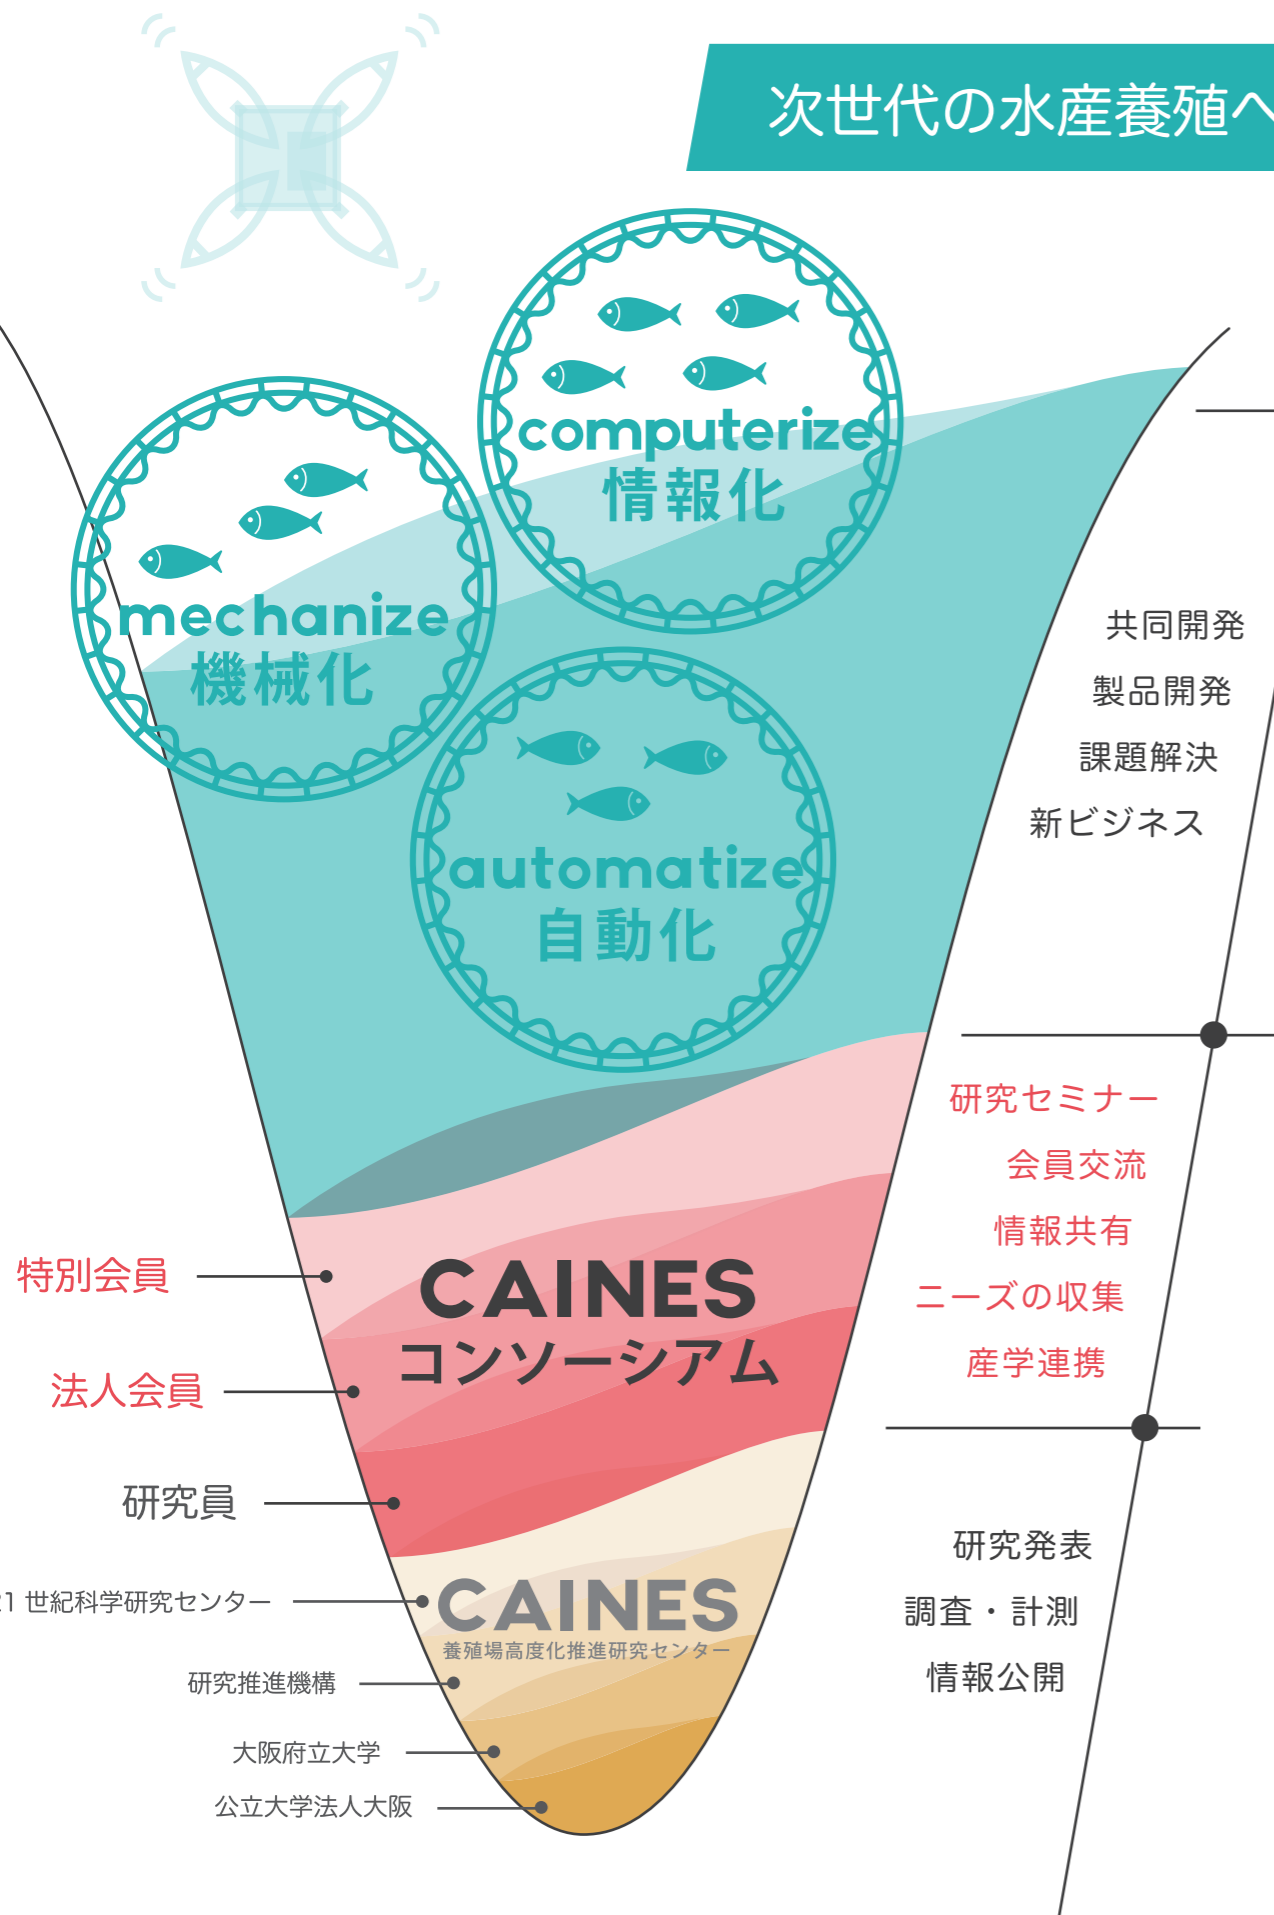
次世代の水産養殖へ

computerize
情報化

mechanize
機械化

automatize
自動化

共同開発
製品開発
課題解決
新ビジネス

研究セミナー
会員交流
情報共有
ニーズの収集
産学連携

特別会員
法人会員
研究員

CAINES
コンソーシアム

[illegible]1 世紀科学研究センター
研究推進機構
大阪府立大学
公立大学法人大阪

CAINES
養殖場高度化推進研究センター

研究発表
調査・計測
情報公開